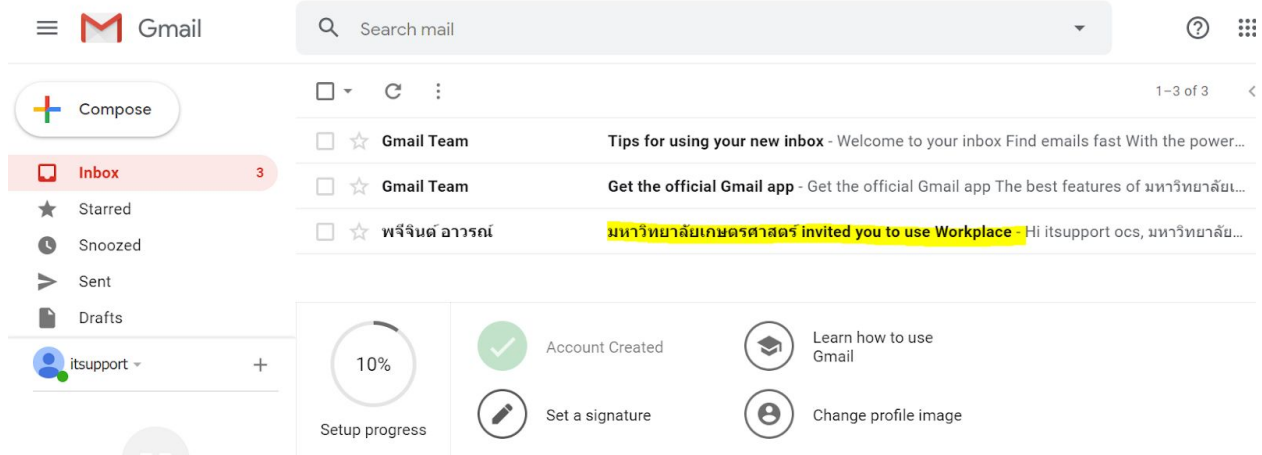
Gmail

Search mail

Compose

Inbox 3
Starred
Snoozed
Sent
Drafts

itsupport

1–3 of 3

Gmail Team Tips for using your new inbox - Welcome to your inbox Find emails fast With the power…
Gmail Team Get the official Gmail app - Get the official Gmail app The best features of มหาวิทยาลัยเ…
พจีจินต์ อาวรณ์ มหาวิทยาลัยเกษตรศาสตร์ invited you to use Workplace - Hi itsupport ocs, มหาวิทยาลัย…

10%
Setup progress

Account Created
Set a signature
Learn how to use Gmail
Change profile image